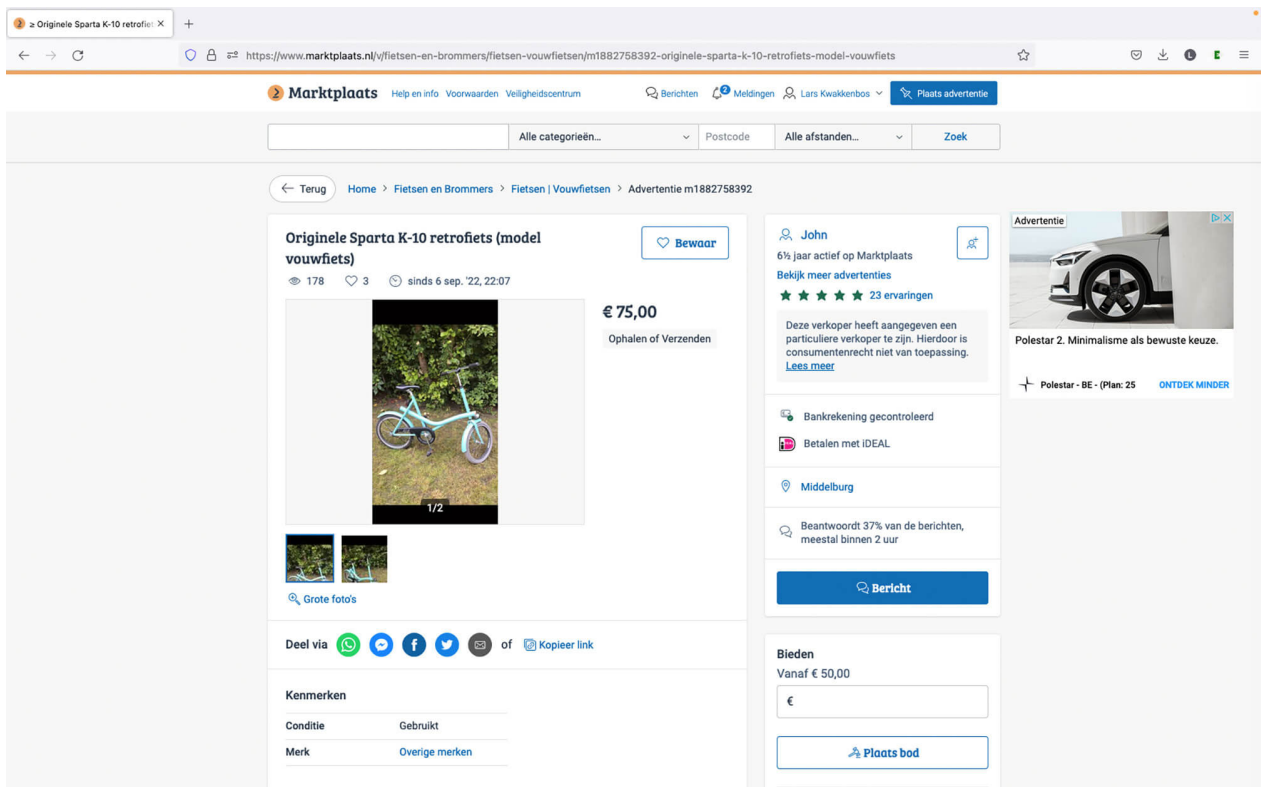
≥ Originele Sparta K-10 retrofiet ×
+
https://www.marktplaats.nl/v/fietsen-en-brommers/fietsen-vouwfietsen/m1882758392-originele-sparta-k-10-retrofiets-model-vouwfiets

Marktplaats Help en info Voorwaarden Veiligheidscentrum
Berichten 2 Meldingen Lars Kwakkenbos Plaats advertentie

Alle categorieën... Postcode Alle afstanden... Zoek

Terug Home > Fietsen en Brommers > Fietsen | Vouwfietsen > Advertentie m1882758392

Originele Sparta K-10 retrofiets (model vouwfiets)
Bewaar
178 3 sinds 6 sep. '22, 22:07

€ 75,00
Ophalen of Verzenden

1/2

Grote foto's

Deel via of Kopieer link

Kenmerken

| Conditie | Gebruikt |
|---|---|
| Merk | Overige merken |

John
6½ jaar actief op Marktplaats
Bekijk meer advertenties
23 ervaringen
Deze verkoper heeft aangegeven een particuliere verkoper te zijn. Hierdoor is consumentenrecht niet van toepassing.
Lees meer

Bankrekening gecontroleerd
Betalen met iDEAL

Middelburg

Beantwoordt 37% van de berichten, meestal binnen 2 uur

Bericht

Bieden
Vanaf € 50,00
€
Plaats bod

Advertentie
Polestar 2. Minimalisme als bewuste keuze.
Polestar - BE - (Plan: 25 ONTDEK MINDER